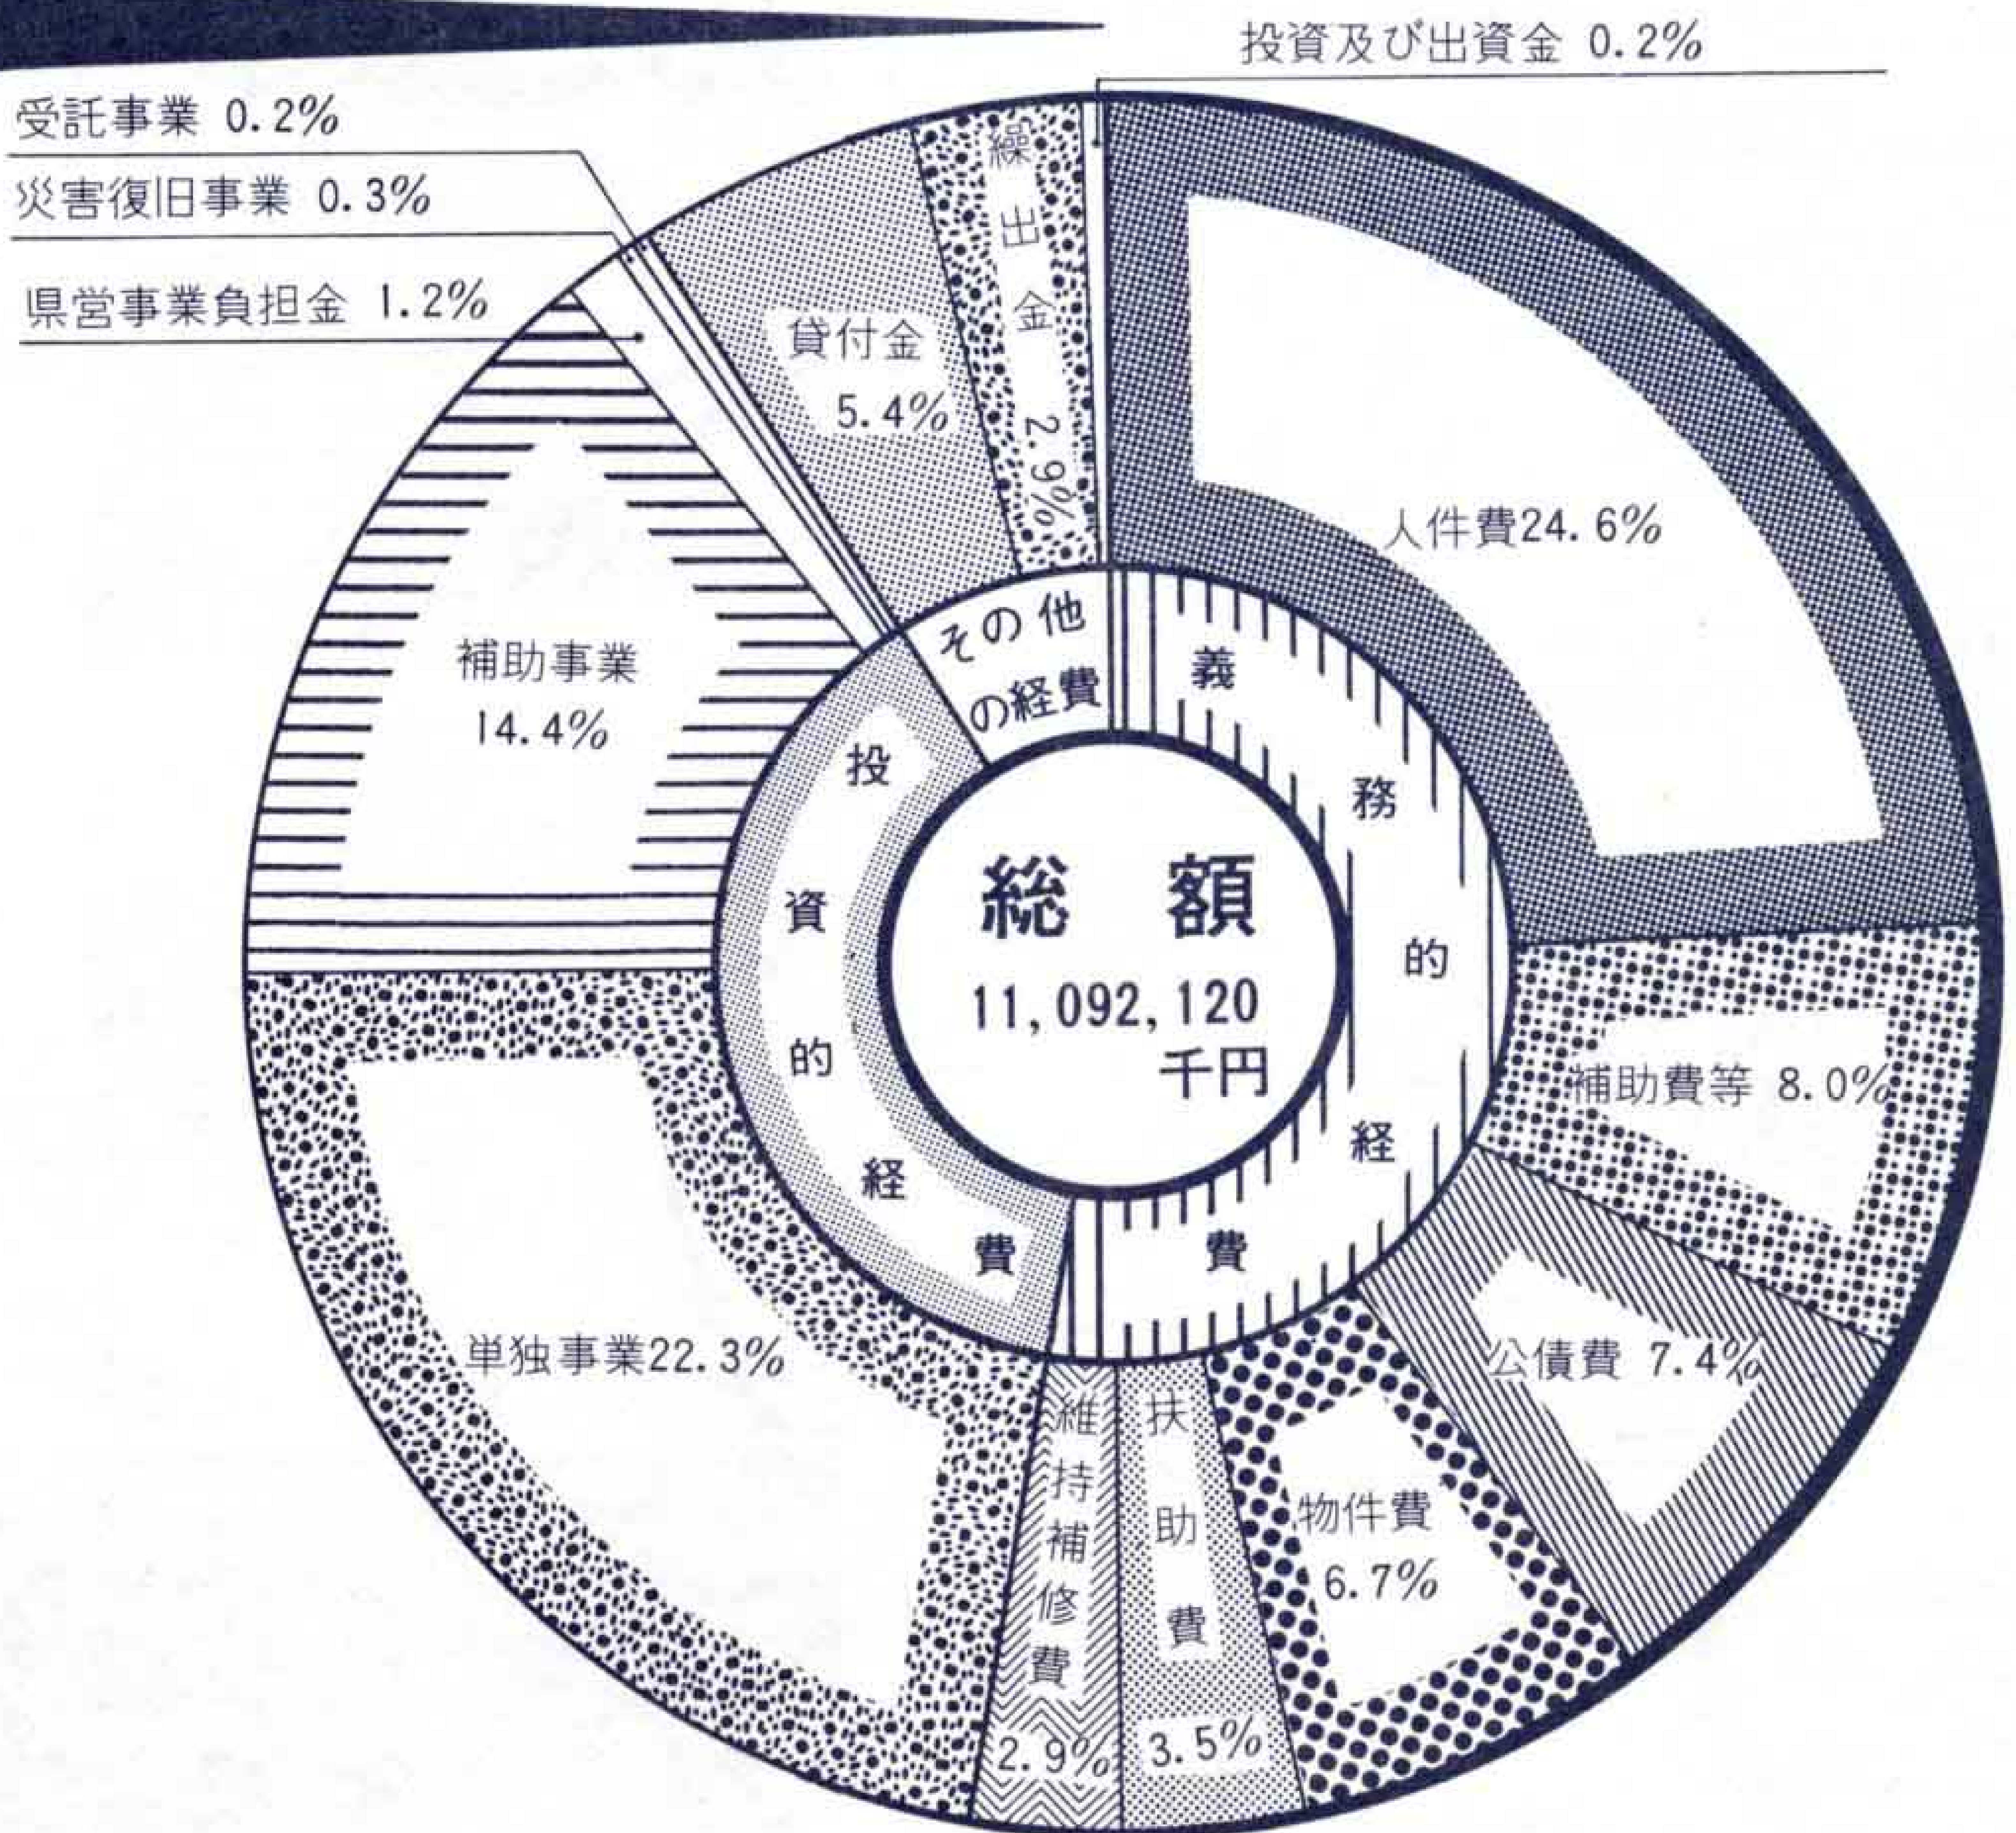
投資及び出資金 0.2%

受託事業 0.2%

災害復旧事業 0.3%

県営事業負担金 1.2%

繰出金 2.9%

貸付金 5.4%

人件費24.6%

補助事業 14.4%

その他の経費

義務的経費

投資的経費

総額

11,092,120 千円

補助費等 8.0%

公債費 7.4%

単独事業22.3%

維持補修費 2.9%

扶助費 3.5%

物件費 6.7%